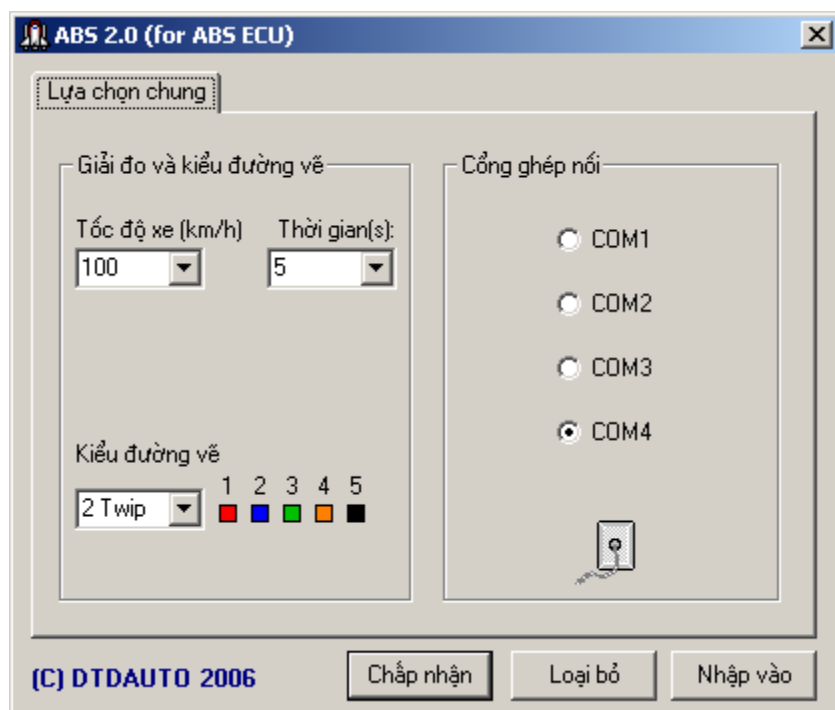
ABS 2.0 (for ABS ECU)

Lựa chọn chung

Giải đo và kiểu đường vẽ

Tốc độ xe (km/h)
100

Thời gian(s):
5

Kiểu đường vẽ
2 Twip
1 2 3 4 5

Cổng ghép nối

COM1

COM2

COM3

COM4

(C) DTDAUTO 2006

Chấp nhận

Loại bỏ

Nhập vào